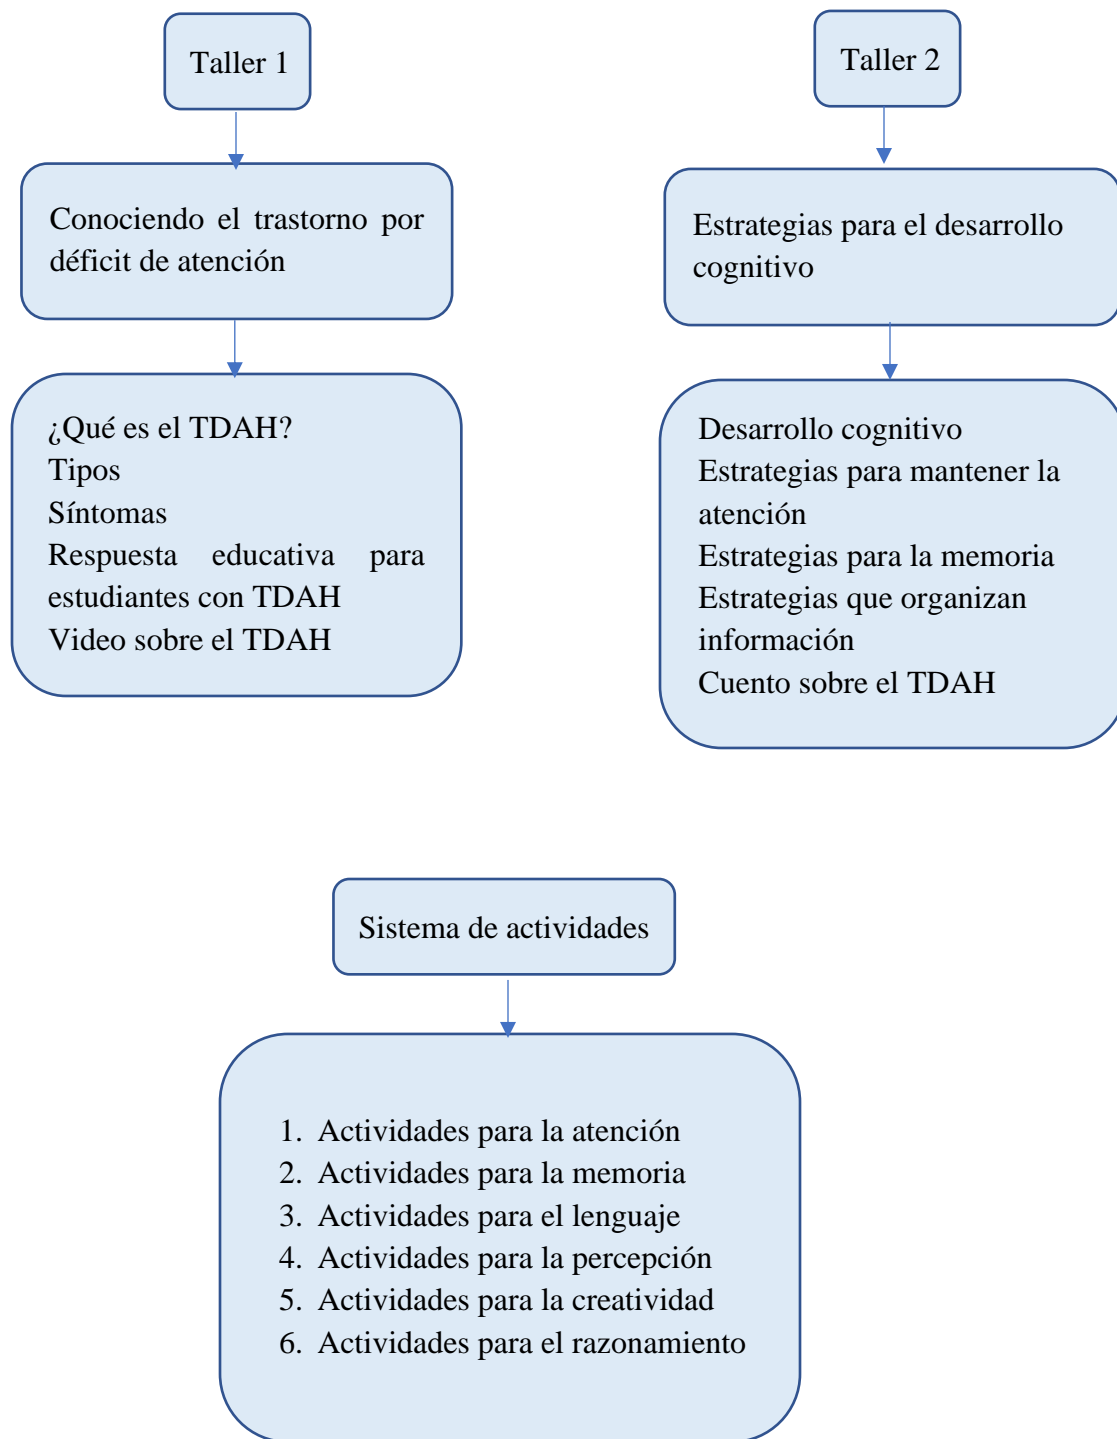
Taller 1

Conociendo el trastorno por déficit de atención

¿Qué es el TDAH?
Tipos
Síntomas
Respuesta educativa para estudiantes con TDAH
Video sobre el TDAH

Taller 2

Estrategias para el desarrollo cognitivo

Desarrollo cognitivo
Estrategias para mantener la atención
Estrategias para la memoria
Estrategias que organizan información
Cuento sobre el TDAH

Sistema de actividades

1. Actividades para la atención
2. Actividades para la memoria
3. Actividades para el lenguaje
4. Actividades para la percepción
5. Actividades para la creatividad
6. Actividades para el razonamiento